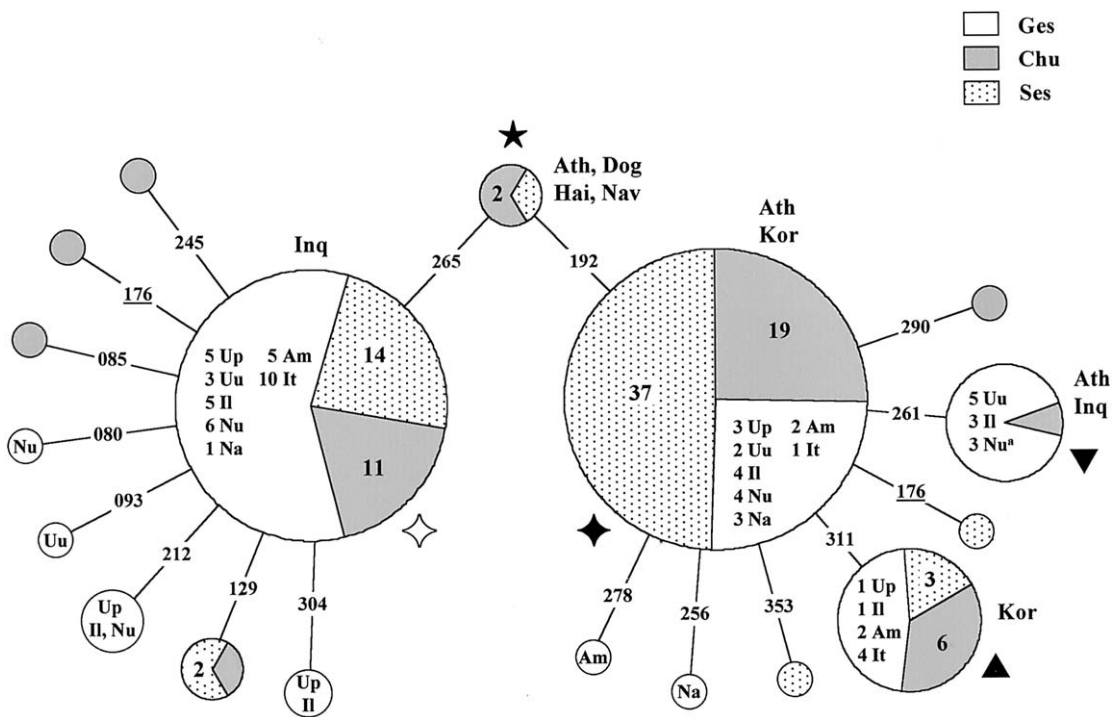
Ges
Chu
Ses

2
Ath, Dog
Hai, Nav

245
176
085
080
093
212
129
304
265
192

Inq
5 Up
3 Uu
5 Il
6 Nu
1 Na
5 Am
10 It
14
11

Nu
Uu
Up
Il, Nu
2
Up
Il

Ath
Kor
19
37
3 Up
2 Uu
4 Il
4 Nu
3 Na
2 Am
1 It

290
261
176
311
278
256
353

5 Uu
3 Il
3 Nu$^{a}$
Ath
Inq

1 Up
1 Il
2 Am
4 It
3
6
Kor

Am
Na